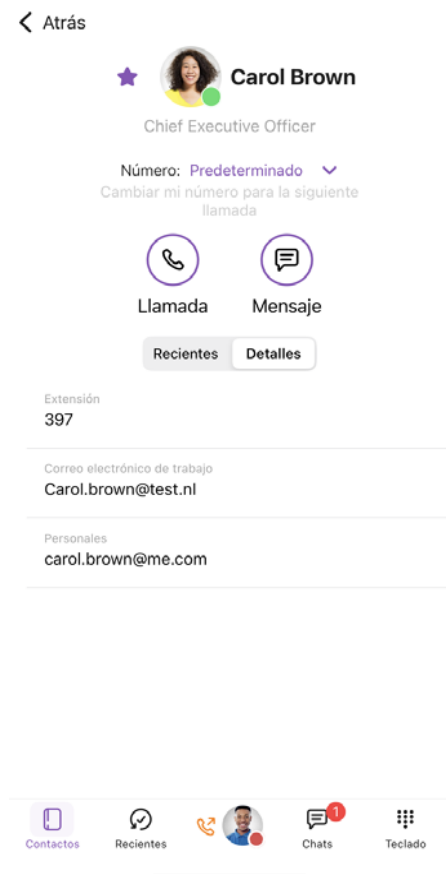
Atrás

Carol Brown

Chief Executive Officer

Número: Predeterminado

Cambiar mi número para la siguiente llamada

Llamada

Mensaje

Recientes

Detalles

Extensión

397

Correo electrónico de trabajo

Carol.brown@test.nl

Personales

carol.brown@me.com

Contactos

Recientes

1

Chats

Teclado